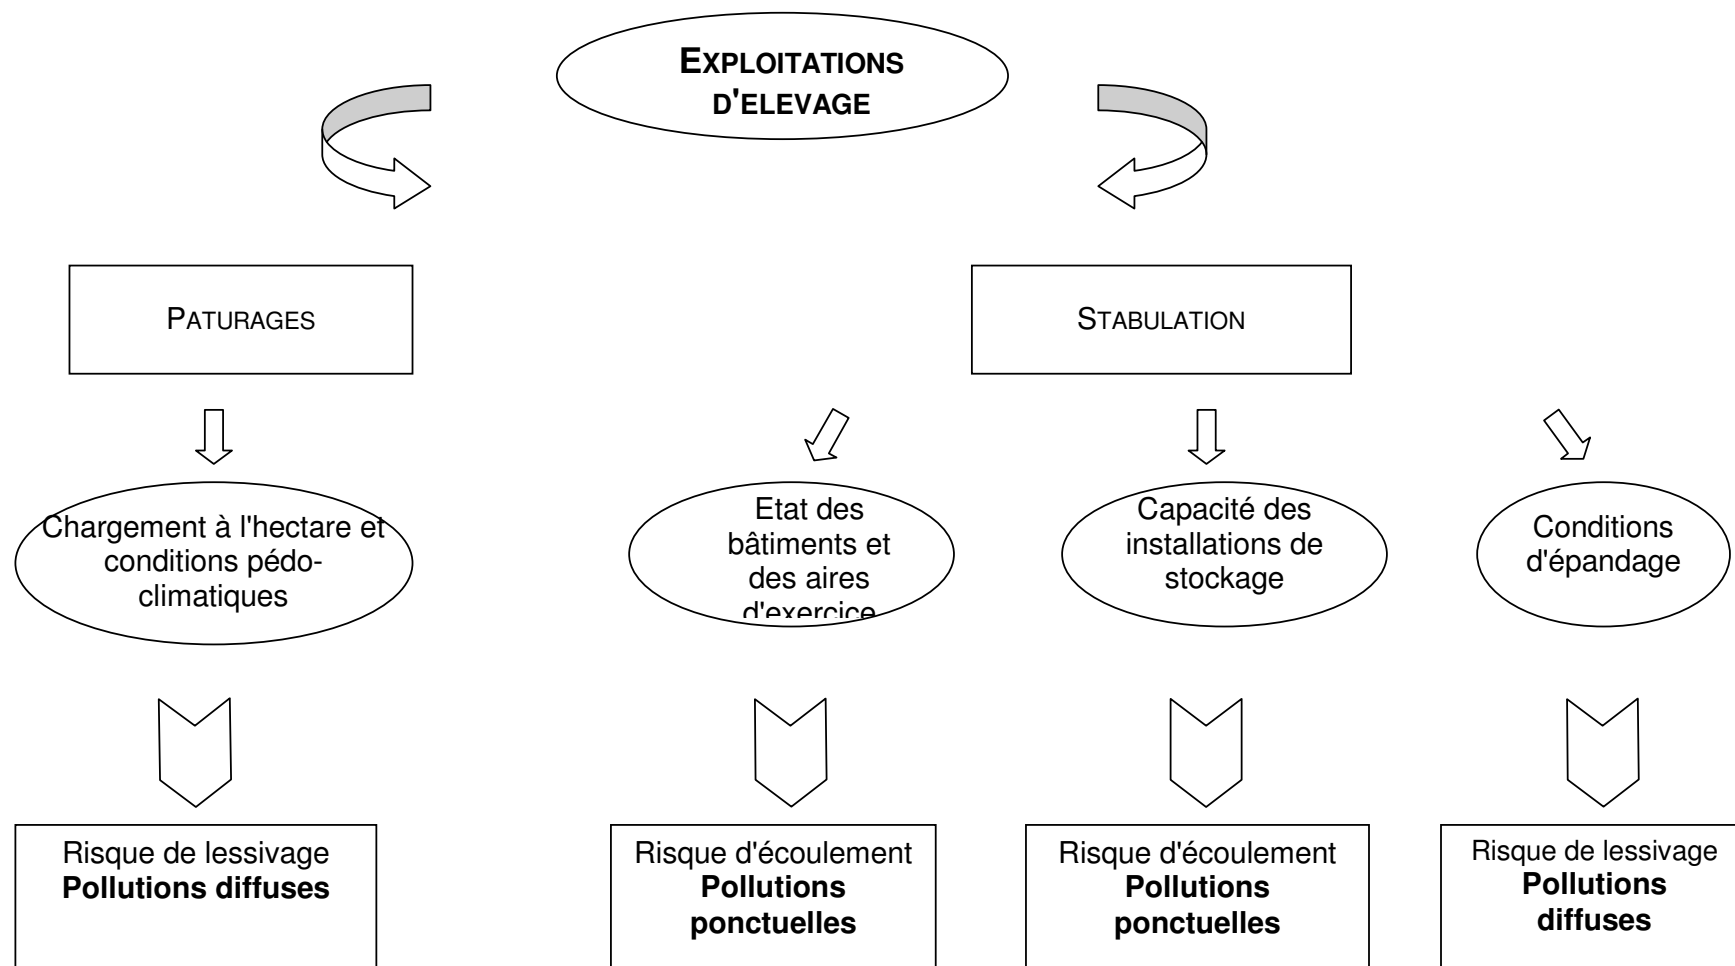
EXPLOITATIONS D'ELEVAGE

PATURAGES

STABULATION

Chargement à l'hectare et conditions pédoclimatiques

Etat des bâtiments et des aires d'exercice

Capacité des installations de stockage

Conditions d'épandage

Risque de lessivage
**Pollutions diffuses**

Risque d'écoulement
**Pollutions ponctuelles**

Risque d'écoulement
**Pollutions ponctuelles**

Risque de lessivage
**Pollutions diffuses**